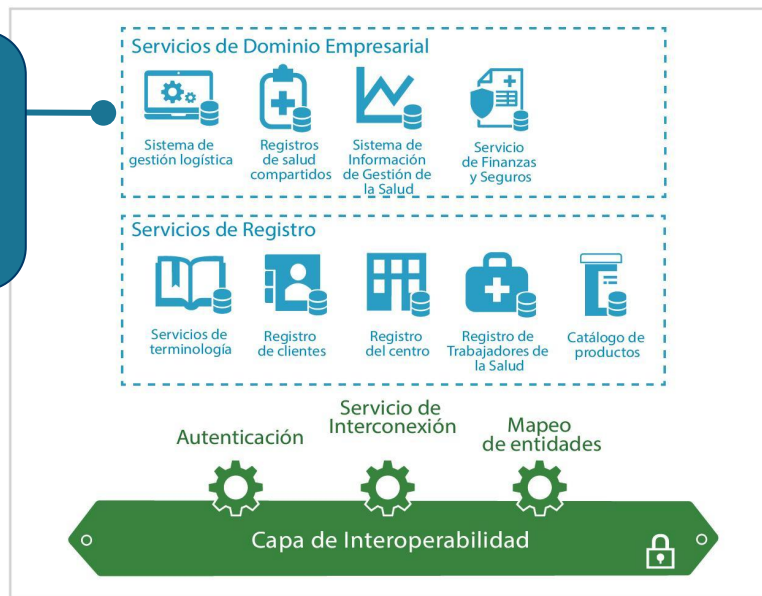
Servicios de Dominio Empresarial

Sistema de gestión logística

Registros de salud compartidos

Sistema de Información de Gestión de la Salud

Servicio de Finanzas y Seguros

Servicios de Registro

Servicios de terminología

Registro de clientes

Registro del centro

Registro de Trabajadores de la Salud

Catálogo de productos

Autenticación

Servicio de Interconexión

Mapeo de entidades

Capa de Interoperabilidad